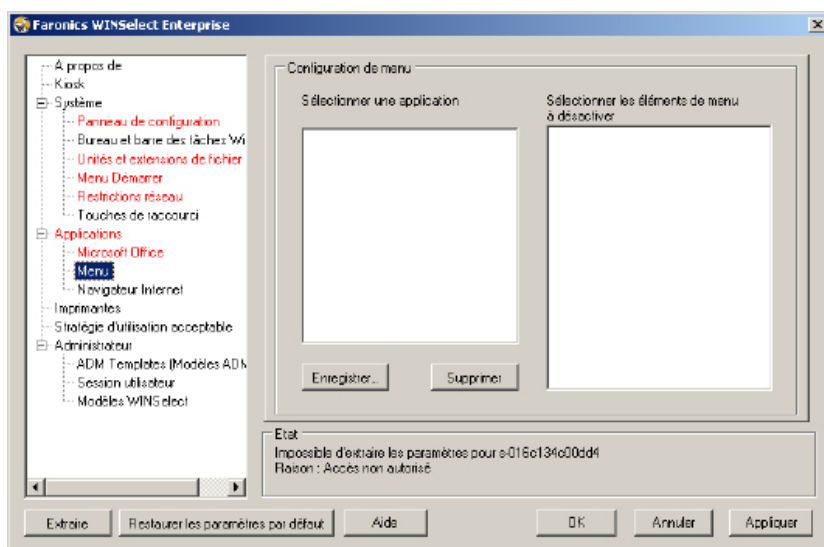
Faronics WINSelect Enterprise

A propos de
Kiosk
Système
Panneau de configuration
Bureau et barre des tâches Wi
Unités et extensions de fichier
Menu Démarrer
Restrictions réseau
Touches de raccourci
Applications
Microsoft Office
Menu
Navigateur Internet
Imprimantes
Stratégie d'utilisation acceptable
Administrateur
ADM Templates (Modèles ADM
Session utilisateur
Modèles WINSelect

Configuration de menu
Sélectionner une application
Sélectionner les éléments de menu à désactiver
Enregistrer...
Supprimer

Etat
Impossible d'extraire les paramètres pour s-016c134c00dd4
Raison : Accès non autorisé

Extraire
Restaurer les paramètres par défaut
Aide
OK
Annuler
Appliquer